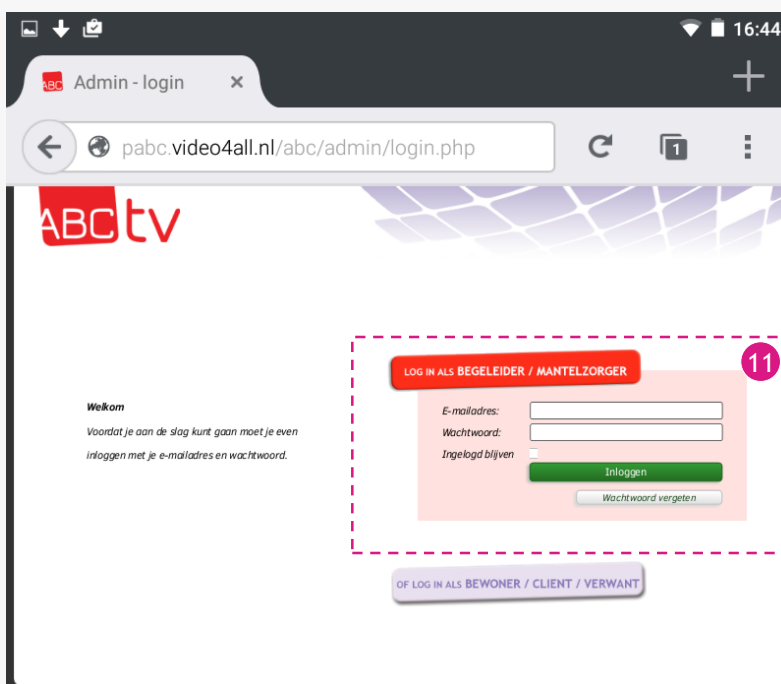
16:44

Admin - login ×

+

pabc.video4all.nl/abc/admin/login.php

1

ABC tv

11

LOG IN ALS BEGELEIDER / MANTELZORGER

Welkom

Voordat je aan de slag kunt gaan moet je even inloggen met je e-mailadres en wachtwoord.

E-mailadres:

Wachtwoord:

Ingelogd blijven

Inloggen

Wachtwoord vergeten

OF LOG IN ALS BEWONER / CLIENT / VERWANT